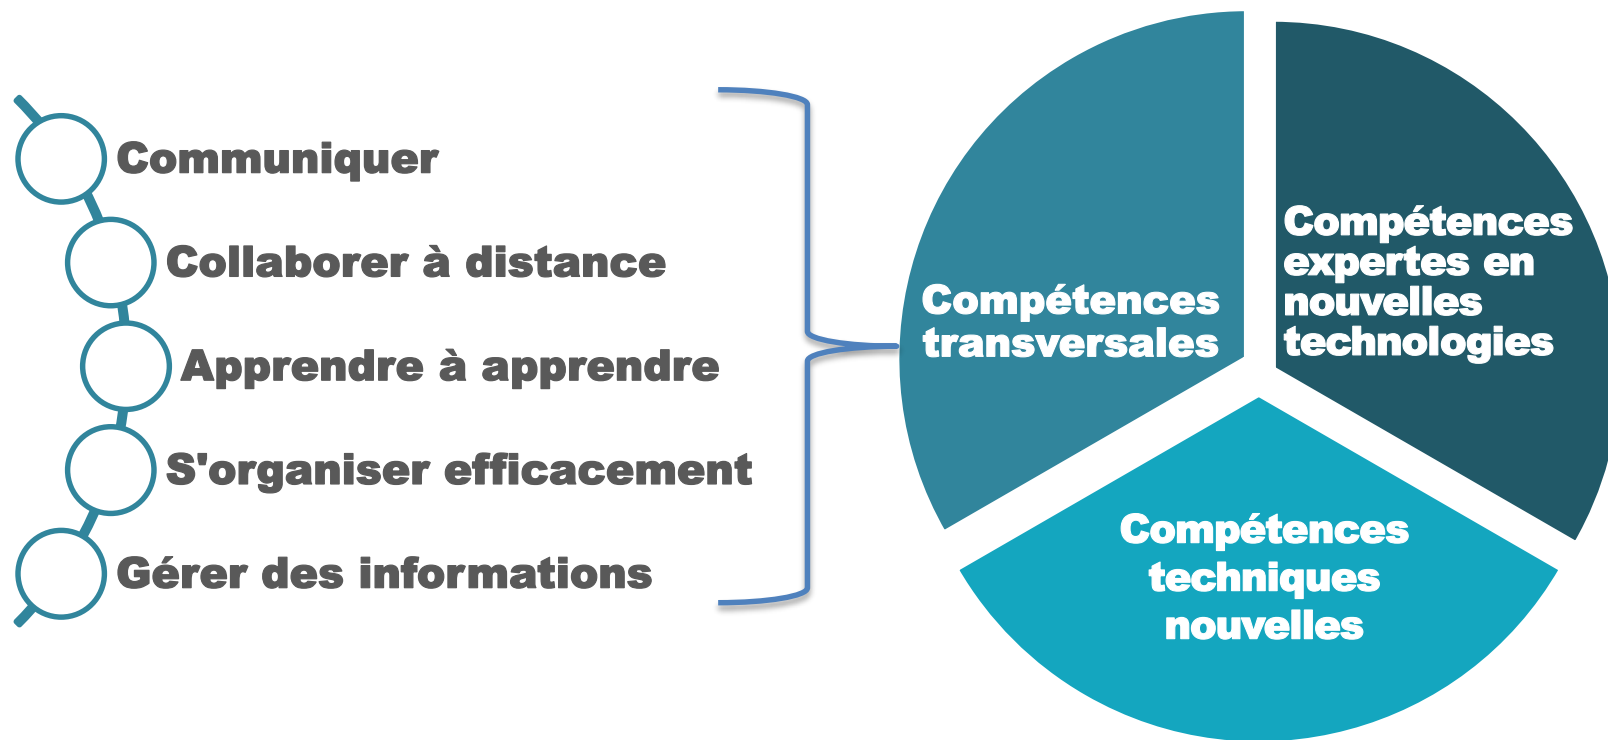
Communiquer

Collaborer à distance

Apprendre à apprendre

S'organiser efficacement

Gérer des informations

Compétences transversales

Compétences expertes en nouvelles technologies

Compétences techniques nouvelles